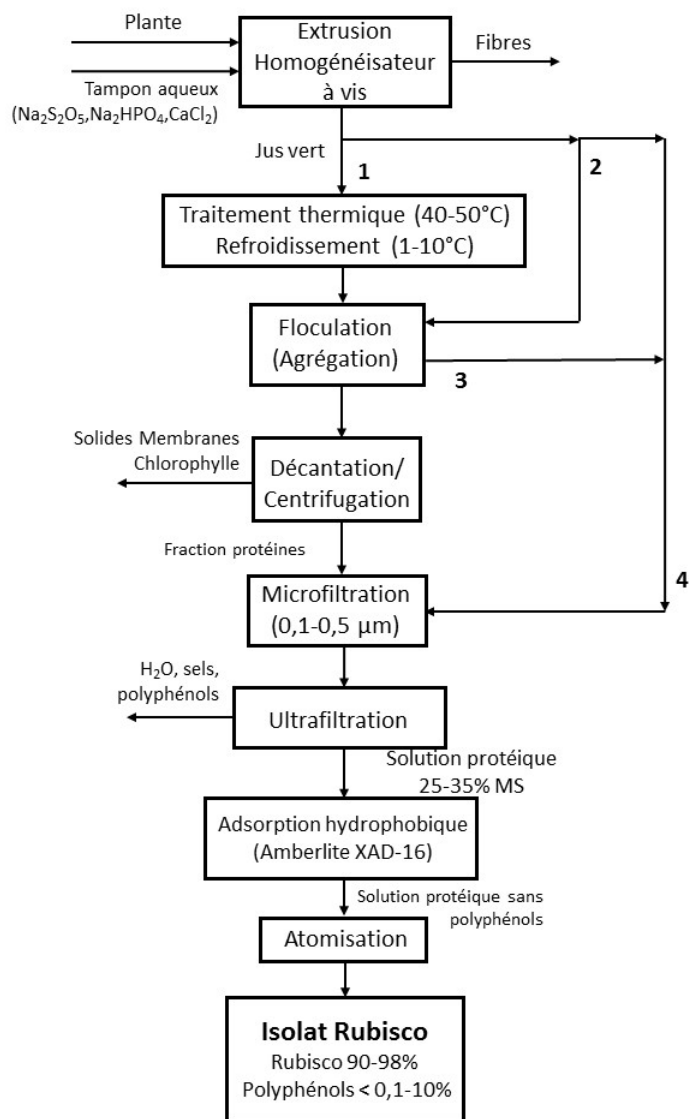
Plante

Tampon aqueux ($Na_2S_2O_5$,$Na_2HPO_4$,$CaCl_2$)

Extrusion Homogénéisateur à vis

Fibres

Jus vert

1

2

Traitement thermique (40-50°C) Refroidissement (1-10°C)

Floculation (Agrégation)

3

Solides Membranes Chlorophylle

Décantation/ Centrifugation

Fraction protéines

Microfiltration (0,1-0,5 µm)

4

$H_2O$, sels, polyphénols

Ultrafiltration

Solution protéique 25-35% MS

Adsorption hydrophobique (Amberlite XAD-16)

Solution protéique sans polyphénols

Atomisation

**Isolat Rubisco**
Rubisco 90-98%
Polyphénols < 0,1-10%